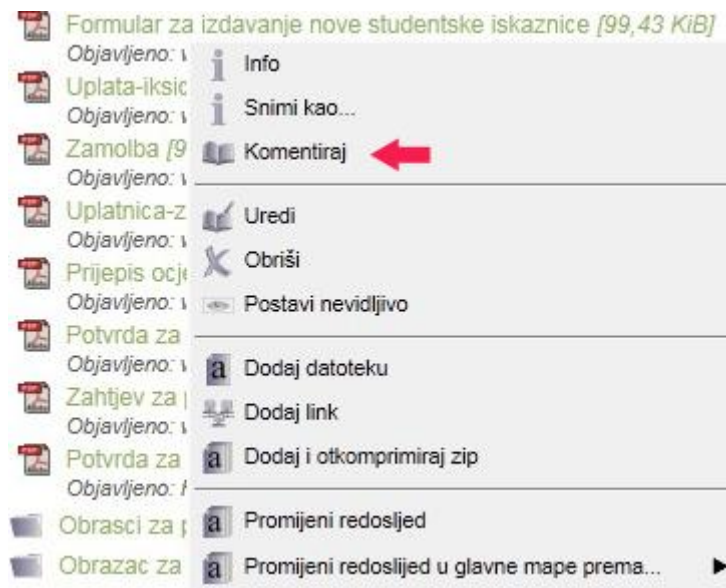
Formular za izdavanje nove studentske iskaznice [99,43 KiB]
Objavljeno: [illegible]
Uplata-iksic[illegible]
Objavljeno: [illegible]
Zamolba [9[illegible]
Objavljeno: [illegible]
Uplatnica-z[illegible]
Objavljeno: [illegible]
Prijepis ocje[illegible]
Objavljeno: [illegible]
Potvrda za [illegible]
Objavljeno: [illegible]
Zahtjev za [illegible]
Objavljeno: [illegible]
Potvrda za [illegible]
Objavljeno: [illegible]
Obrasci za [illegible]
Obrazac za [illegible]

Info
Snimi kao...
Komentiraj
Uredi
Obriši
Postavi nevidljivo
Dodaj datoteku
Dodaj link
Dodaj i otkomprimiraj zip
Promijeni redoslijed
Promijeni redoslijed u glavne mape prema...